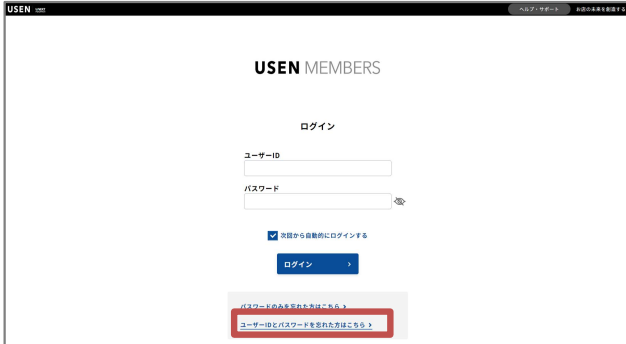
USEN USEN

ヘルプ・サポート お店の未来を創造する

USEN MEMBERS

ログイン

ユーザーID

パスワード

次回から自動的にログインする

ログイン >

パスワードのみを忘れた方はこちら >

ユーザーIDとパスワードを忘れた方はこちら >